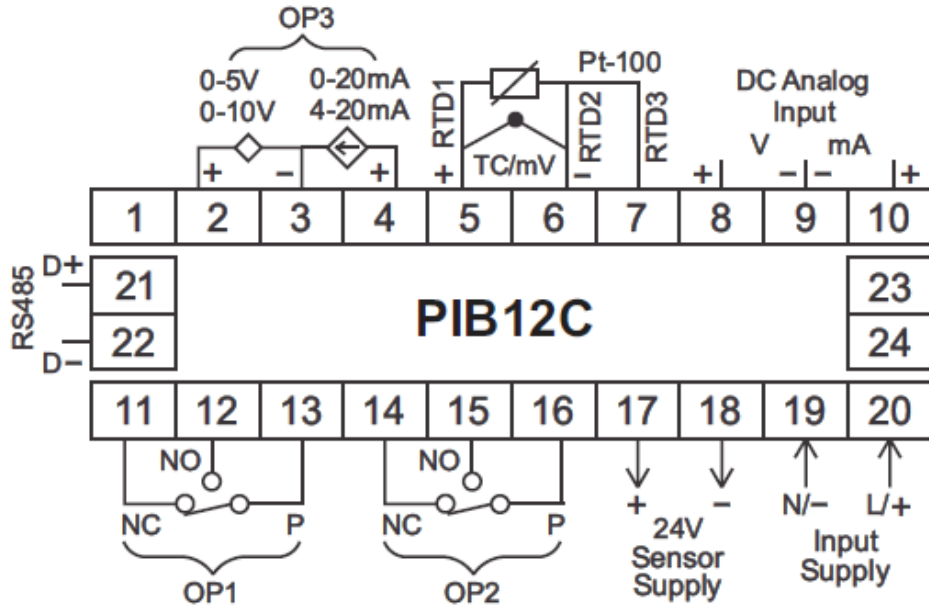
OP3

0-5V
0-10V

0-20mA
4-20mA

+ – +

RTD1

Pt-100

RTD2

RTD3

TC/mV

+ –

DC Analog
Input

V mA

+ – – +

| 1 | 2 | 3 | 4 | 5 | 6 | 7 | 8 | 9 | 10 |
|---|---|---|---|---|---|---|---|---|---|

RS485

D+

21

22

D–

PIB12C

23

24

| 11 | 12 | 13 | 14 | 15 | 16 | 17 | 18 | 19 | 20 |
|---|---|---|---|---|---|---|---|---|---|

NO

NC P

OP1

NO

NC P

OP2

+ –

24V
Sensor
Supply

N/– L/+

Input
Supply